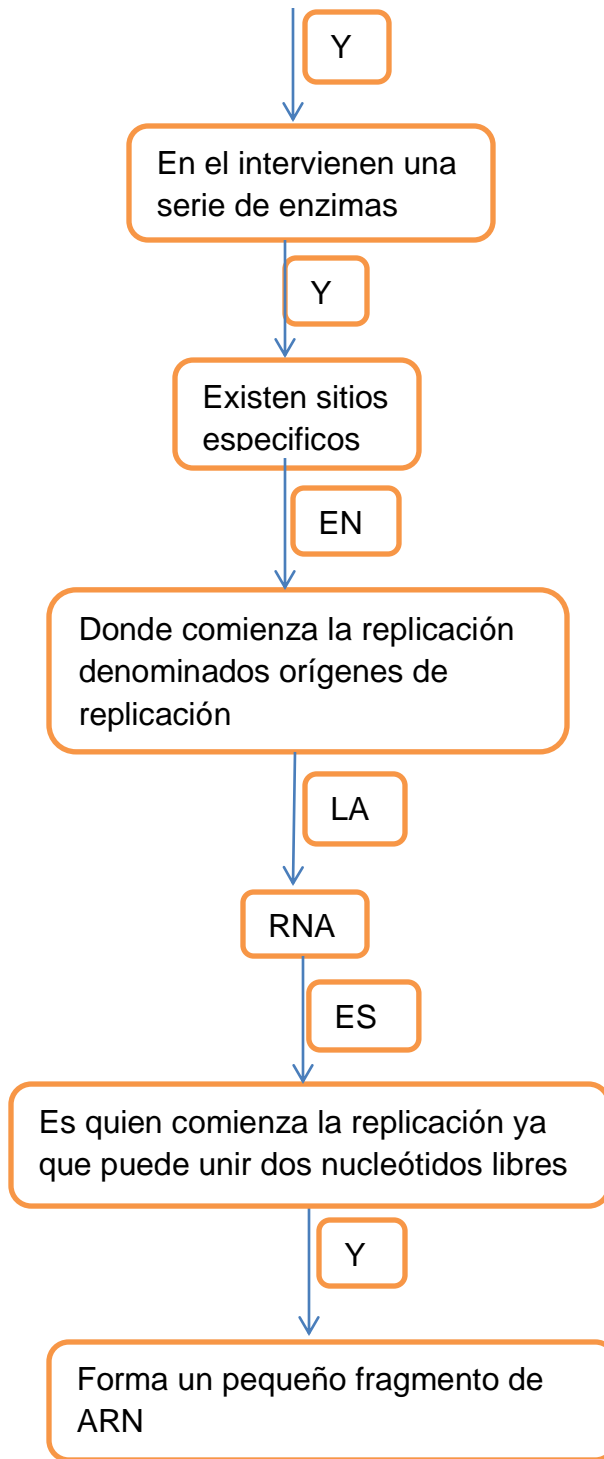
Y

En el intervienen una serie de enzimas

Y

Existen sitios especificos

EN

Donde comienza la replicación denominados orígenes de replicación

LA

RNA

ES

Es quien comienza la replicación ya que puede unir dos nucleótidos libres

Y

Forma un pequeño fragmento de ARN